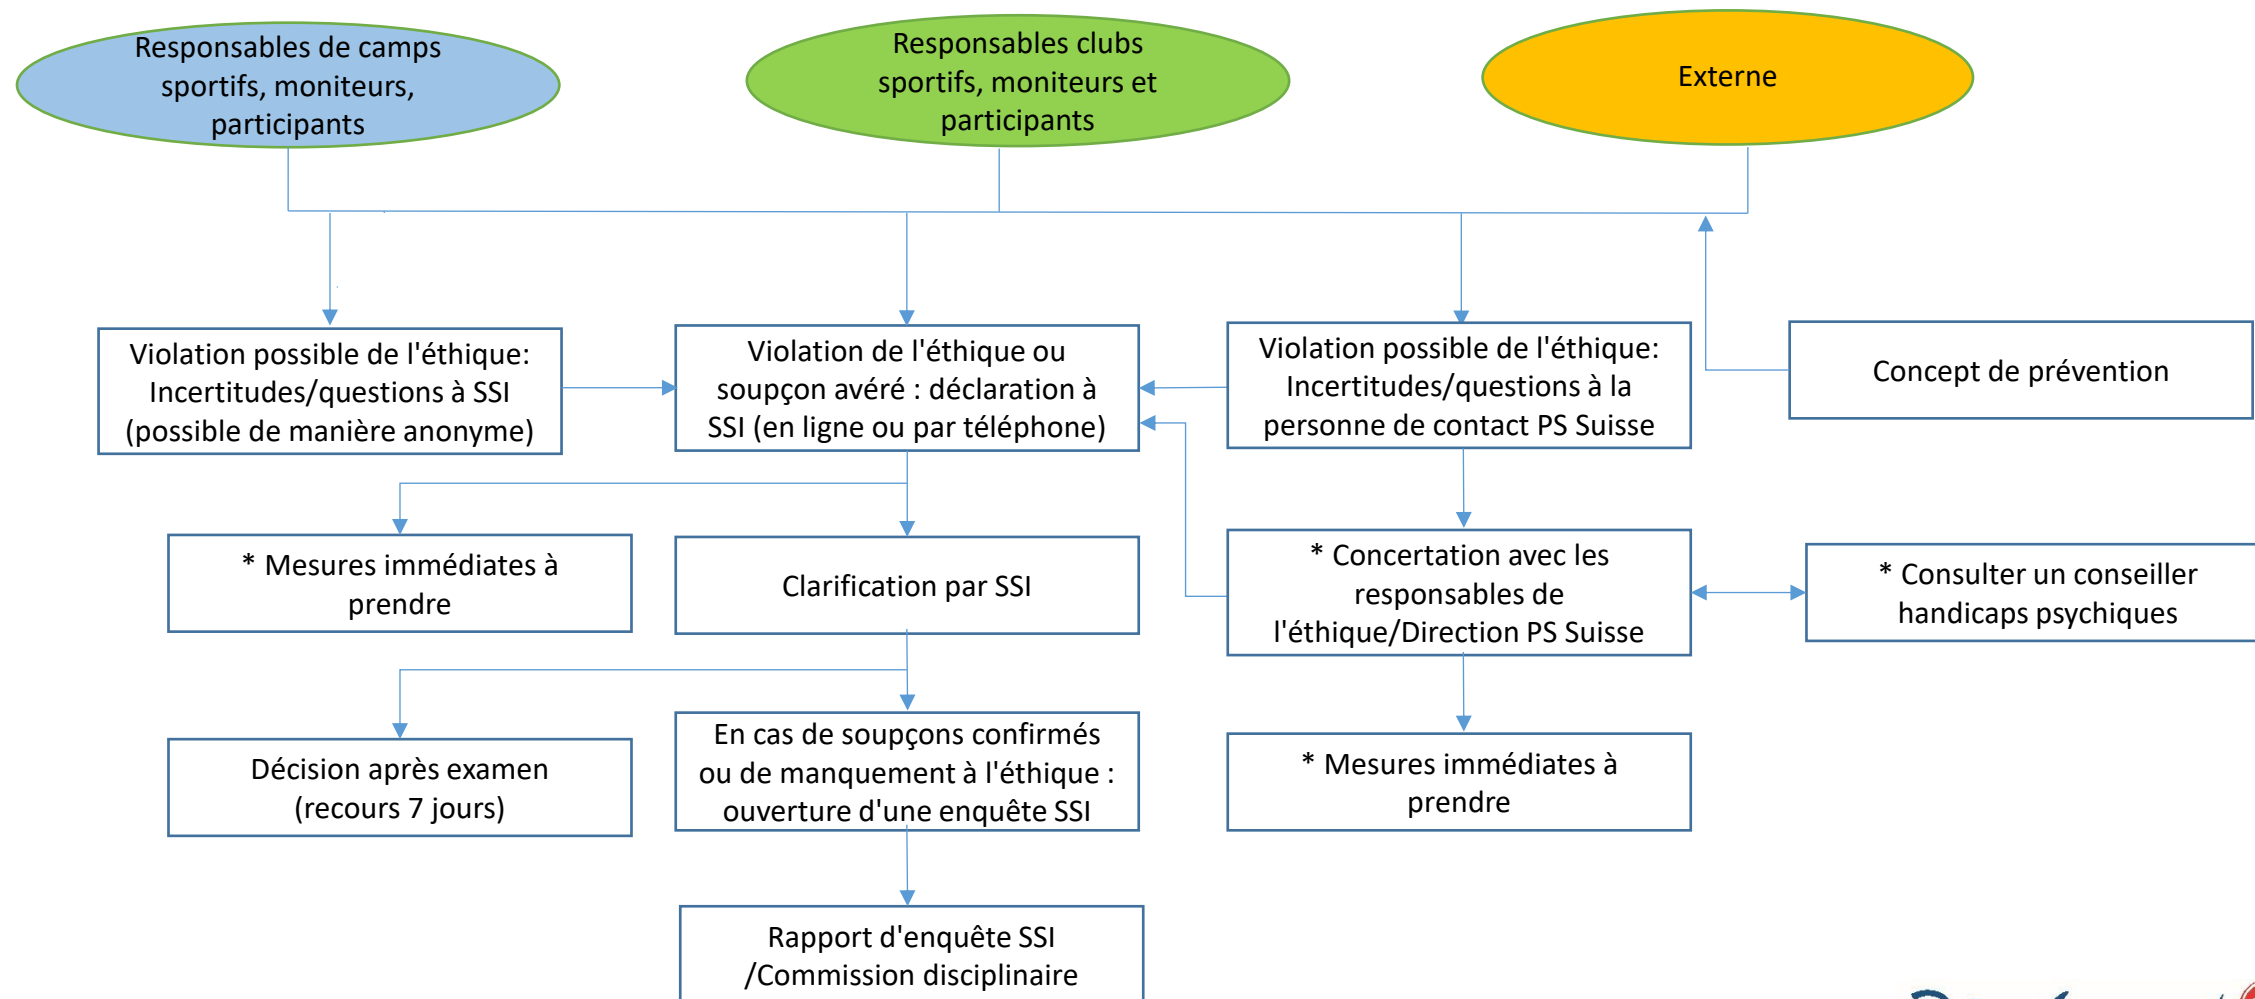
Responsables de camps sportifs, moniteurs, participants

Responsables clubs sportifs, moniteurs et participants

Externe

Violation possible de l'éthique: Incertitudes/questions à SSI (possible de manière anonyme)

Violation de l'éthique ou soupçon avéré : déclaration à SSI (en ligne ou par téléphone)

Violation possible de l'éthique: Incertitudes/questions à la personne de contact PS Suisse

Concept de prévention

* Mesures immédiates à prendre

Clarification par SSI

* Concertation avec les responsables de l'éthique/Direction PS Suisse

* Consulter un conseiller handicaps psychiques

Décision après examen (recours 7 jours)

En cas de soupçons confirmés ou de manquement à l'éthique : ouverture d'une enquête SSI

* Mesures immédiates à prendre

Rapport d'enquête SSI /Commission disciplinaire